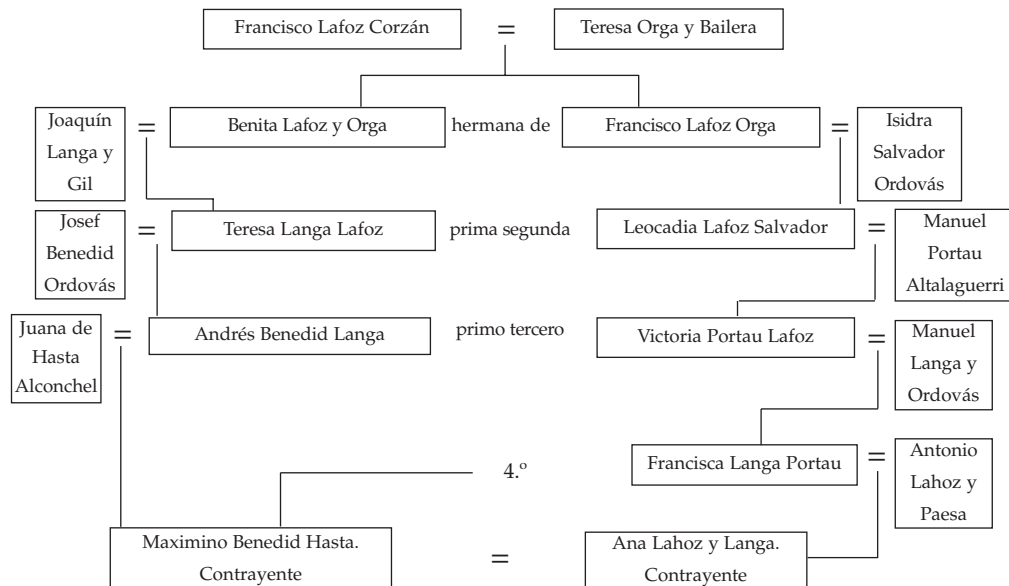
Francisco Lafoz Corzán = Teresa Orga y Bailera

Joaquín Langa y Gil = Benita Lafoz y Orga hermana de Francisco Lafoz Orga = Isidra Salvador Ordovás

Josef Benedid Ordovás = Teresa Langa Lafoz prima segunda Leocadia Lafoz Salvador = Manuel Portau Altalaguerri

Juana de Hasta Alconchel = Andrés Benedid Langa primo tercero Victoria Portau Lafoz = Manuel Langa y Ordovás

Francisca Langa Portau = Antonio Lahoz y Paesa

4.º

Maximino Benedid Hasta. Contrayente = Ana Lahoz y Langa. Contrayente